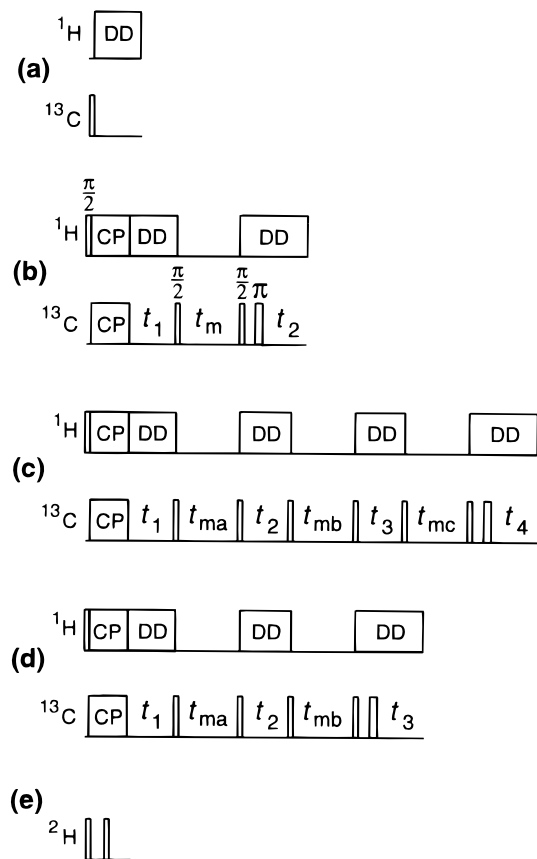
$^1$H DD
(a)
$^{13}$C

$\frac{\pi}{2}$
$^1$H CP DD DD
(b)
$\frac{\pi}{2}$ $\frac{\pi}{2}$ $\pi$
$^{13}$C CP $t_1$ $t_m$ $t_2$

$^1$H CP DD DD DD DD
(c)
$^{13}$C CP $t_1$ $t_{ma}$ $t_2$ $t_{mb}$ $t_3$ $t_{mc}$ $t_4$

$^1$H CP DD DD DD
(d)
$^{13}$C CP $t_1$ $t_{ma}$ $t_2$ $t_{mb}$ $t_3$

(e)
$^2$H